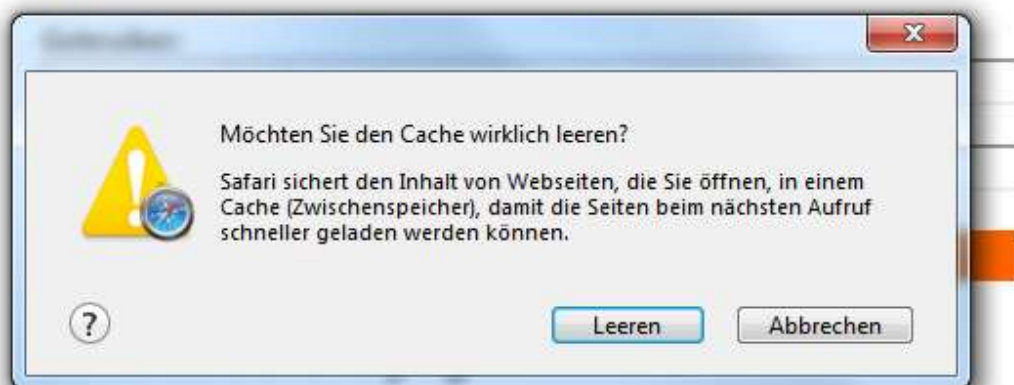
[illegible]

Möchten Sie den Cache wirklich leeren?

Safari sichert den Inhalt von Webseiten, die Sie öffnen, in einem Cache (Zwischenspeicher), damit die Seiten beim nächsten Aufruf schneller geladen werden können.

?

Leeren

Abbrechen